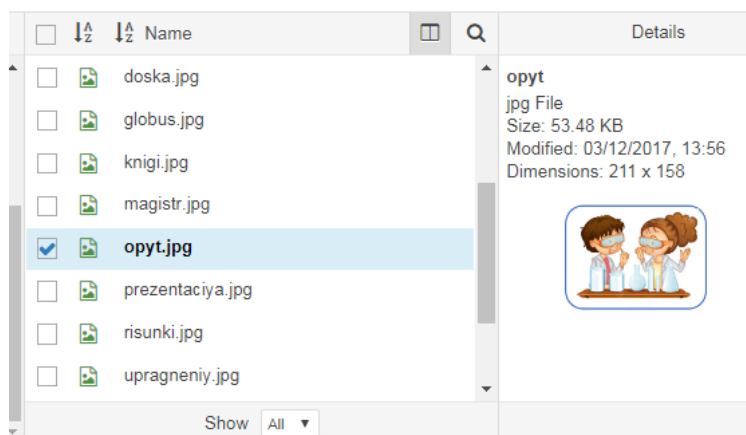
Name

Details

doska.jpg
globus.jpg
knigi.jpg
magistr.jpg
opyt.jpg
prezentaciya.jpg
risunki.jpg
upragneniy.jpg

opyt
jpg File
Size: 53.48 KB
Modified: 03/12/2017, 13:56
Dimensions: 211 x 158

Show All